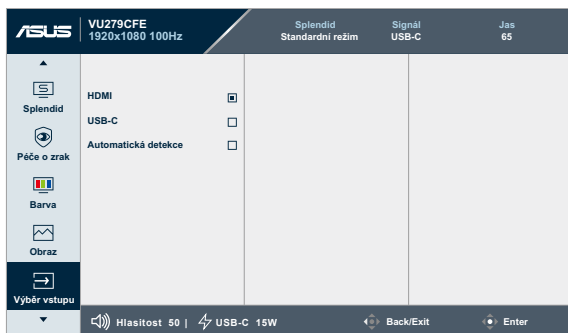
ASUS VU279CFE 1920x1080 100Hz

Splendid
Standardní režim

Signál
USB-C

Jas
65

Splendid

Péče o zrak

Barva

Obraz

Výběr vstupu

HDMI
USB-C
Automatická detekce

Hlasitost 50 | USB-C 15W

Back/Exit

Enter